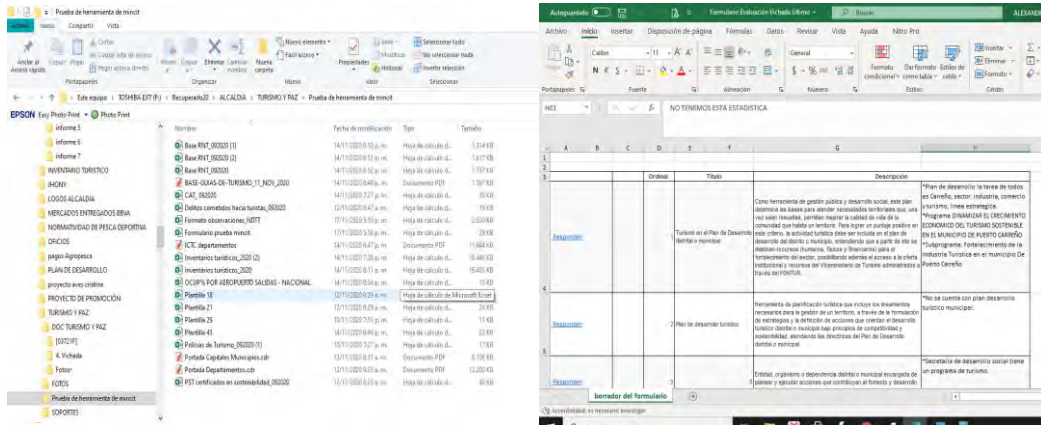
Prueba de herramienta de mincit

Archivo Inicio Compartir Vista

Anclar al Acceso rápido Copiar Pegar Cortar Copiar ruta de acceso Pegar acceso directo Mover a Copiar a Eliminar Cambiar nombre Nueva carpeta Nuevo elemento Fácil acceso Propiedades Abrir Modificar Historial Seleccionar todo No seleccionar nada Invertir selección

Portapapeles Organizar Nuevo Abrir Seleccionar

Este equipo › TOSHIBA EXT (F:) › Recuperado20 › ALCALDIA › TURISMO Y PAZ › Prueba de herramienta de mincit

EPSON Easy Photo Print Photo Print

informe 5
informe 6
informe 7
INVENTARIO TURISTICO
JHONY
LOGOS ALCALDIA
MERCADOS ENTREGADOS IBBVA
NORMATIVIDAD DE PESCA DEPORTIVA
OFICIOS
pagos Agropesca
PLAN DE DESARROLLO
proyecto aves cristina
PROYECTO DE PROMOCIÓN
TURISMO Y PAZ
DOC TURISMO Y PAZ
[DIT2]PT]
4. Vichada
Fotos
FOTOS
Prueba de herramienta de mincit
SOPORTES

| Nombre | Fecha de modificación | Tipo | Tamaño |
|---|---|---|---|
| Base RNT_092020 (1) | 14/11/2020 6:50 p. m. | Hoja de cálculo d... | 1.314 KB |
| Base RNT_092020 (2) | 14/11/2020 6:51 p. m. | Hoja de cálculo d... | 1.617 KB |
| Base RNT_092020 | 14/11/2020 6:51 p. m. | Hoja de cálculo d... | 1.197 KB |
| BASE-GUIAS-DE-TURISMO_11_NOV_2020 | 14/11/2020 6:46 p. m. | Documento PDF | 1.387 KB |
| CAT_092020 | 14/11/2020 7:37 p. m. | Hoja de cálculo d... | 30 KB |
| Delitos cometidos hacia turistas_092020 | 12/11/2020 6:47 a. m. | Hoja de cálculo d... | 19 KB |
| Formato observaciones_NDTT | 17/11/2020 9:59 p. m. | Hoja de cálculo d... | 2.003 KB |
| Formulario prueba mincit | 17/11/2020 5:58 p. m. | Hoja de cálculo d... | 29 KB |
| ICTC departamentos | 14/11/2020 6:47 p. m. | Documento PDF | 11.668 KB |
| Inventarios turisticos_2020 (2) | 14/11/2020 7:38 p. m. | Hoja de cálculo d... | 15.440 KB |
| Inventarios turisticos_2020 | 14/11/2020 8:11 p. m. | Hoja de cálculo d... | 15.403 KB |
| OCUP% POR AEROPUERTO SALIDAS - NACIONAL | 14/11/2020 8:34 p. m. | Hoja de cálculo d... | 15 KB |
| Plantilla 18 | 12/11/2020 8:29 a. m. | Hoja de cálculo de Microsoft Excel | |
| Plantilla 21 | 12/11/2020 8:29 a. m. | Hoja de cálculo d... | 24 KB |
| Plantilla 25 | 10/11/2020 7:51 p. m. | Hoja de cálculo d... | 11 KB |
| Plantilla 45 | 14/11/2020 6:46 p. m. | Hoja de cálculo d... | 22 KB |
| Policías de Turismo_092020 (1) | 14/11/2020 7:27 p. m. | Hoja de cálculo d... | 17 KB |
| Portada Capitales Municipios.cdr | 12/11/2020 8:31 a. m. | Documento PDF | 8.108 KB |
| Portada Departamentos.cdr | 12/11/2020 8:33 a. m. | Documento PDF | 13.200 KB |
| PST certificados en sostenibilidad_092020 | 12/11/2020 8:29 a. m. | Hoja de cálculo d... | 80 KB |

Autoguardado Formulario Evaluación Vichada Último Buscar ALEXAND

Archivo Inicio Insertar Disposición de página Fórmulas Datos Revisar Vista Ayuda Nitro Pro

Calibri 11 A A General Formato condicional Dar formato como tabla Estilos de celda Insertar Eliminar Formato

Portapapeles Fuente Alineación Número Estilos Celdas

HE1 fx NO TENEMOS ESTA ESTADISTICA

| | Ordinal | Título | Descripción | |
|---|---|---|---|---|
| Responder | | Turismo en el Plan de Desarrollo distrital o municipal | Como herramienta de gestión pública y desarrollo social, este plan determina las bases para atender necesidades territoriales que, una vez sean resueltas, permitan mejorar la calidad de vida de la comunidad que habita en territorio. Para lograr un puntaje positivo en este criterio, la actividad turística debe ser incluida en el plan de desarrollo del distrito o municipio, entendiendo que a partir de ello se destinan recursos (humanos, físicos y financieros) para el fortalecimiento del sector, posibilitando además el acceso a la oferta institucional y recursos del Viceministerio de Turismo administrados a través del FONTUR. | *Plan de desarrollo: la tarea de todos es Carreño, sector: industria, comercio y turismo, línea estratégica. *Programa DINAMIZAR EL CRECIMIENTO ECONOMICO DEL TURISMO SOSTENIBLE EN EL MUNICIPIO DE PUERTO CARREÑO *Subprograma: Fortalecimiento de la industria Turística en el municipio De Puerto Carreño. |
| Responder | 2 | Plan de desarrollo turístico | Herramienta de planificación turística que incluye los lineamientos necesarios para la gestión de un territorio, a través de la formulación de estrategias y la definición de acciones que orienten el desarrollo turístico distrital o municipal bajo principios de competitividad y sostenibilidad, atendiendo las directrices del Plan de Desarrollo distrital o municipal. | *No se cuenta con plan desarrollo turístico municipal. |
| Responder | 3 | | Entidad, organismo o dependencia distrital o municipal encargada de planear y ejecutar acciones que contribuyan al fomento y desarrollo | *Secretaría de desarrollo social tiene un programa de turismo. |

borrador del formulario

Accesibilidad: es necesario investigar